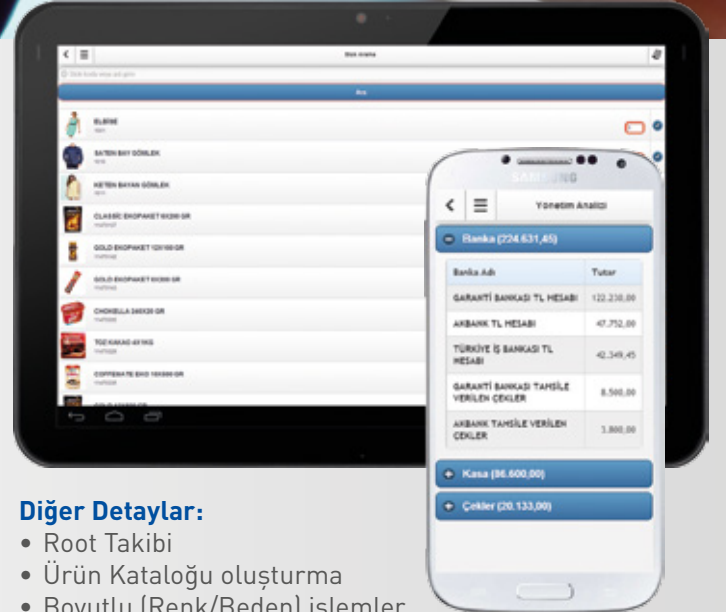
Stok Arama

Stok kodu veya adı girin

Ara

ELBİSE

SATEN BAY GÖMLEK

KETEN BAYAN GÖMLEK

CLASSIC EKOPAKET 6X200 GR

GOLD EKOPAKET 12X100 GR

GOLD EKOPAKET 6X300 GR

CHOKELLA 24X320 GR

TOZ KAKAO 4X1KG

COFFEEMATE EKO 10X500 GR

SAMSUNG

Yönetim Analizi

Banka (224.631,45)

| Banka Adı | Tutar |
|---|---|
| GARANTİ BANKASI TL HESABI | 122.230,00 |
| AKBANK TL HESABI | 47.752,00 |
| TÜRKİYE İŞ BANKASI TL HESABI | 42.349,45 |
| GARANTİ BANKASI TAHSİLE VERİLEN ÇEKLER | 8.500,00 |
| AKBANK TAHSİLE VERİLEN ÇEKLER | 3.800,00 |

Kasa (86.600,00)

Çekler (20.133,00)

Diğer Detaylar:
• Root Takibi
• Ürün Kataloğu oluşturma
• Boyutlu (Renk/Beden) işlemler